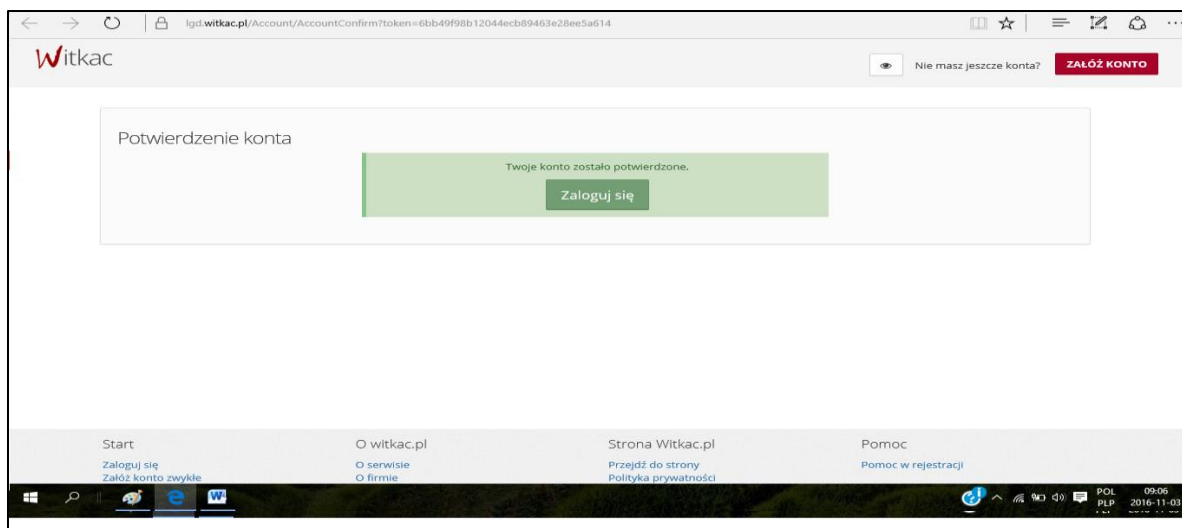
lgd.witkac.pl/Account/AccountConfirm?token=6bb49f98b12044ecb89463e28ee5a614

Witkac

Nie masz jeszcze konta? ZAŁÓŻ KONTO

Potwierdzenie konta

Twoje konto zostało potwierdzone.

Zaloguj się

Start
Zaloguj się
Załóż konto zwykłe

O witkac.pl
O serwisie
O firmie

Strona Witkac.pl
Przejdź do strony
Polityka prywatności

Pomoc
Pomoc w rejestracji

POL
PLP
09:06
2016-11-03